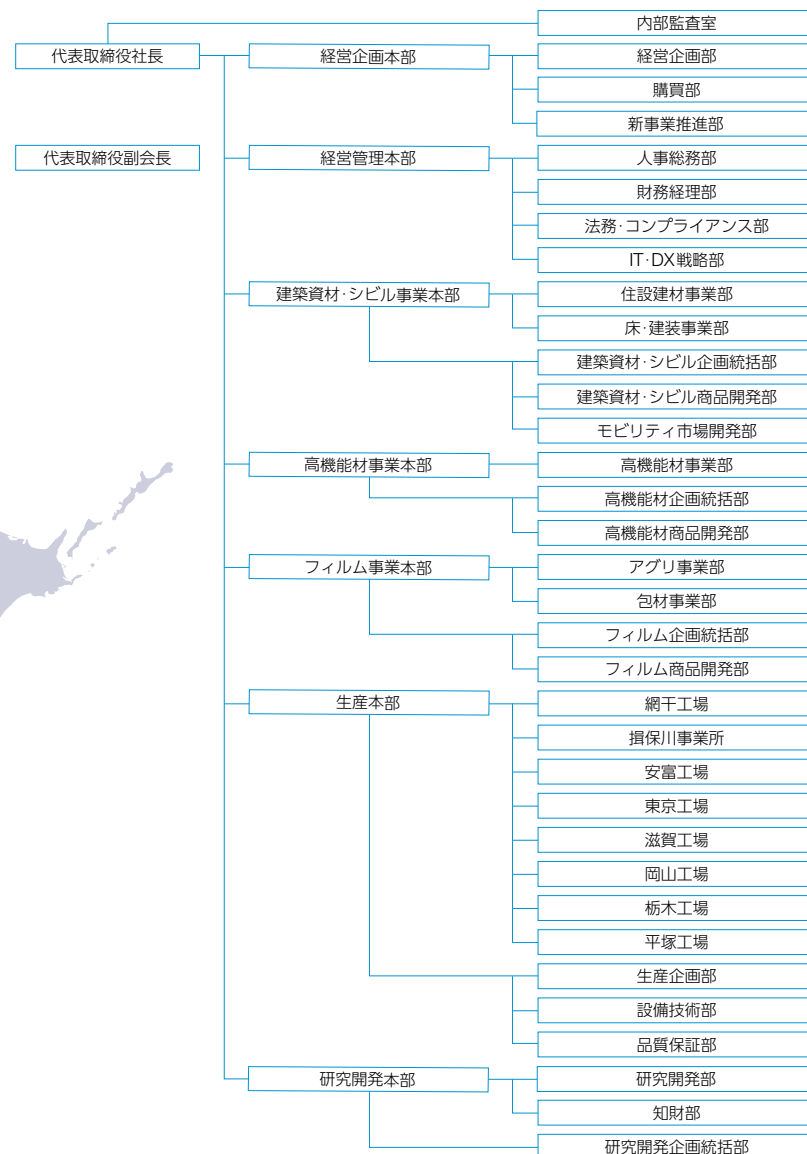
内部監査室
代表取締役社長
経営企画本部
経営企画部
購買部
新事業推進部
代表取締役副会長
経営管理本部
人事総務部
財務経理部
法務·コンプライアンス部
IT·DX戦略部
建築資材·シビル事業本部
住設建材事業部
床·建装事業部
建築資材·シビル企画統括部
建築資材·シビル商品開発部
モビリティ市場開発部
高機能材事業本部
高機能材事業部
高機能材企画統括部
高機能材商品開発部
フィルム事業本部
アグリ事業部
包材事業部
フィルム企画統括部
フィルム商品開発部
生産本部
網干工場
揖保川事業所
安富工場
東京工場
滋賀工場
岡山工場
栃木工場
平塚工場
生産企画部
設備技術部
品質保証部
研究開発本部
研究開発部
知財部
研究開発企画統括部